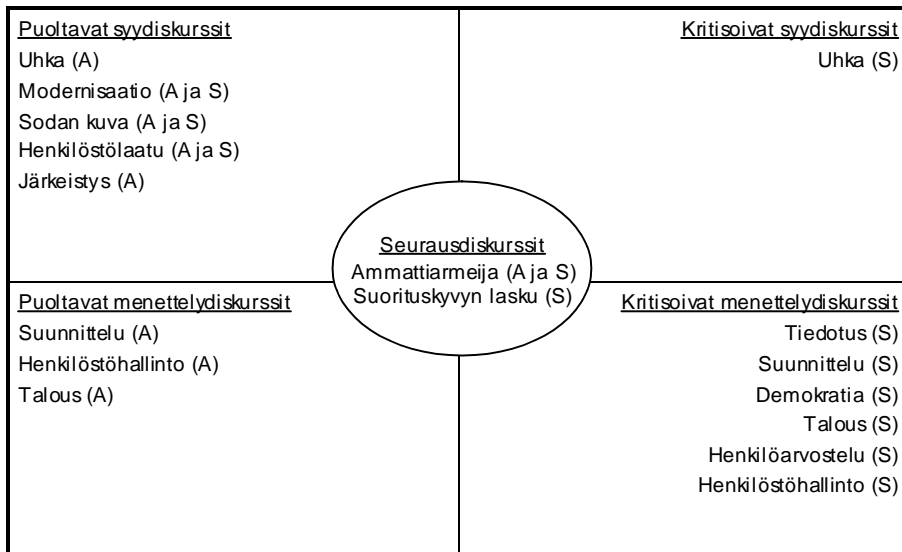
Puoltavat syydiskurssit
Uhka (A)
Modernisaatio (A ja S)
Sodan kuva (A ja S)
Henkilöstölaatu (A ja S)
Järkeistys (A)

Kritisoivat syydiskurssit
Uhka (S)

Seurausdiskurssit
Ammattiarmeija (A ja S)
Suorituskyvyn lasku (S)

Puoltavat menettelydiskurssit
Suunnittelu (A)
Henkilöstöhallinto (A)
Talous (A)

Kritisoivat menettelydiskurssit
Tiedotus (S)
Suunnittelu (S)
Demokratia (S)
Talous (S)
Henkilöarvostelu (S)
Henkilöstöhallinto (S)